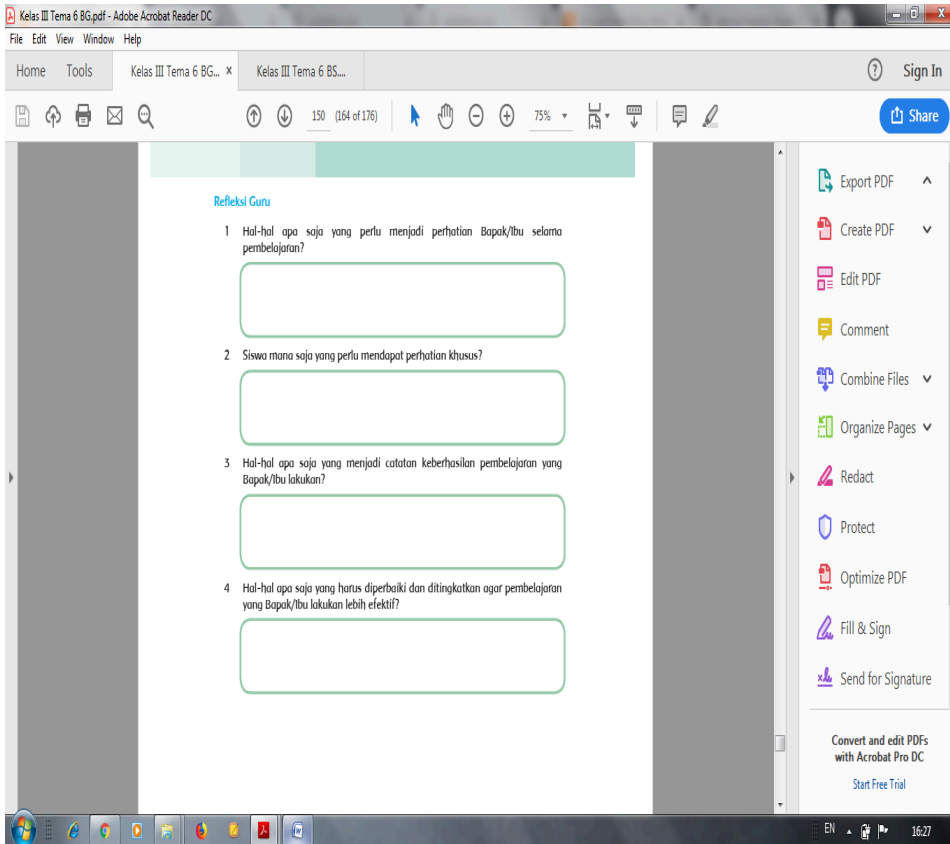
Kelas III Tema 6 BG.pdf - Adobe Acrobat Reader DC

File Edit View Window Help

Home Tools Kelas III Tema 6 BG... × Kelas III Tema 6 BS....

Sign In

150 (164 of 176) 75%

Share

Refleksi Guru

1 Hal-hal apa saja yang perlu menjadi perhatian Bapak/Ibu selama pembelajaran?

2 Siswa mana saja yang perlu mendapat perhatian khusus?

3 Hal-hal apa saja yang menjadi catatan keberhasilan pembelajaran yang Bapak/Ibu lakukan?

4 Hal-hal apa saja yang harus diperbaiki dan ditingkatkan agar pembelajaran yang Bapak/Ibu lakukan lebih efektif?

Export PDF

Create PDF

Edit PDF

Comment

Combine Files

Organize Pages

Redact

Protect

Optimize PDF

Fill & Sign

Send for Signature

Convert and edit PDFs with Acrobat Pro DC

Start Free Trial

EN 16:27